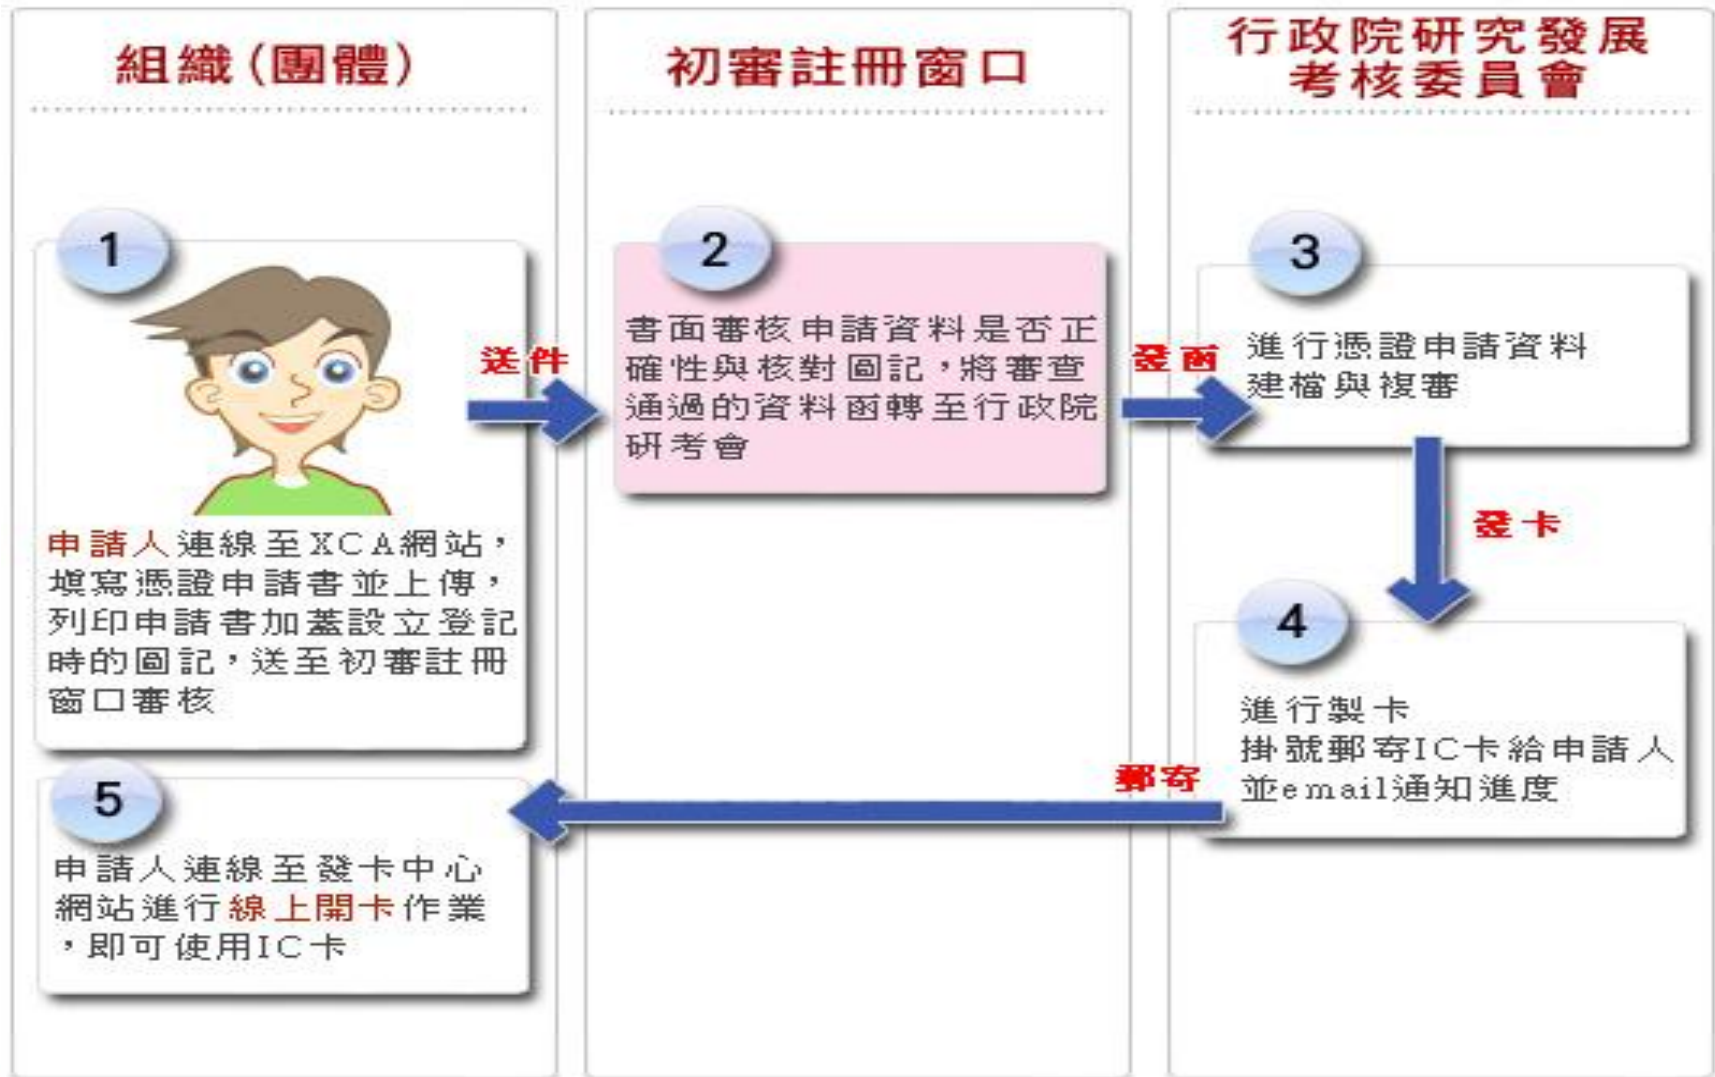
組織(團體)

初審註冊窗口

行政院研究發展考核委員會

1

申請人連線至XCA網站，填寫憑證申請書並上傳，列印申請書加蓋設立登記時的圖記，送至初審註冊窗口審核

送件

2

書面審核申請資料是否正確性與核對圖記，將審查通過的資料函轉至行政院研考會

發函

3

進行憑證申請資料建檔與複審

發卡

4

進行製卡
掛號郵寄IC卡給申請人
並email通知進度

郵寄

5

申請人連線至發卡中心網站進行線上開卡作業，即可使用IC卡